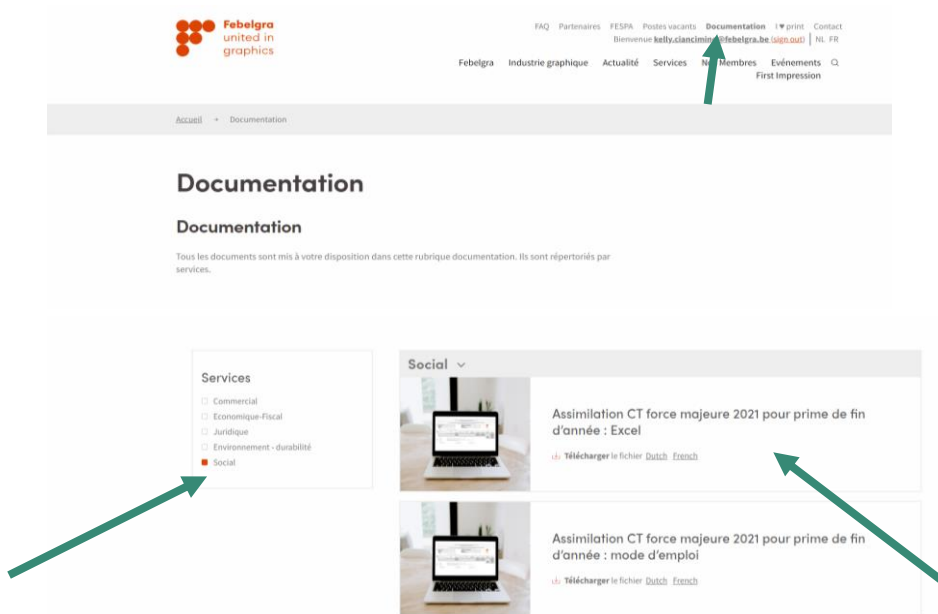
Febelgra
united in
graphics

FAQ Partenaires FESPA Postes vacants Documentation I♥print Contact
Bienvenue kelly.ciancimin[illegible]@febelgra.be (sign out) | NL FR

Febelgra Industrie graphique Actualité Services N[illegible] Membres Evénements First Impression

Accueil → Documentation

Documentation

Documentation

Tous les documents sont mis à votre disposition dans cette rubrique documentation. Ils sont répertoriés par services.

Services
Commercial
Economique-Fiscal
Juridique
Environnement - durabilité
Social

Social

Assimilation CT force majeure 2021 pour prime de fin d'année : Excel

Télécharger le fichier Dutch French

Assimilation CT force majeure 2021 pour prime de fin d'année : mode d'emploi

Télécharger le fichier Dutch French